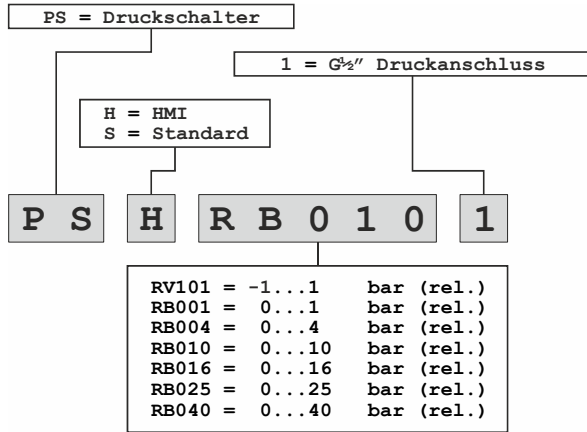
PS = Druckschalter

1 = G½" Druckanschluss

H = HMI
S = Standard

P S H R B 0 1 0 1

RV101 = -1...1 bar (rel.)
RB001 = 0...1 bar (rel.)
RB004 = 0...4 bar (rel.)
RB010 = 0...10 bar (rel.)
RB016 = 0...16 bar (rel.)
RB025 = 0...25 bar (rel.)
RB040 = 0...40 bar (rel.)